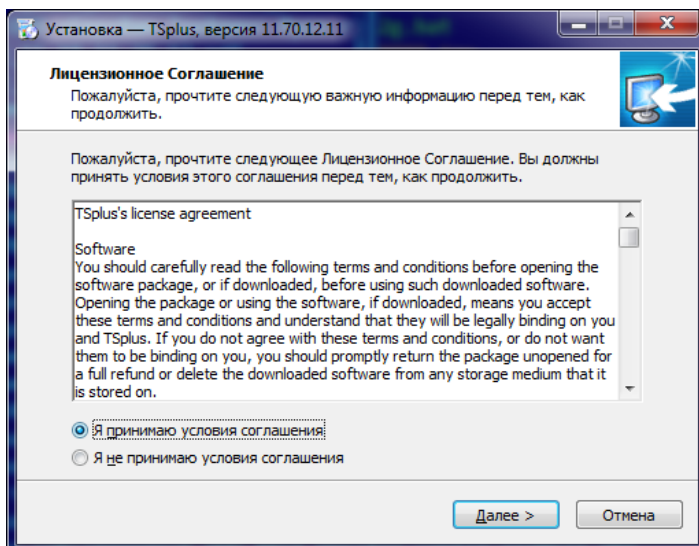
Установка — TSplus, версия 11.70.12.11

Лицензионное Соглашение

Пожалуйста, прочтите следующую важную информацию перед тем, как продолжить.

Пожалуйста, прочтите следующее Лицензионное Соглашение. Вы должны принять условия этого соглашения перед тем, как продолжить.

TSplus's license agreement

Software
You should carefully read the following terms and conditions before opening the software package, or if downloaded, before using such downloaded software. Opening the package or using the software, if downloaded, means you accept these terms and conditions and understand that they will be legally binding on you and TSplus. If you do not agree with these terms and conditions, or do not want them to be binding on you, you should promptly return the package unopened for a full refund or delete the downloaded software from any storage medium that it is stored on.

Я принимаю условия соглашения

Я не принимаю условия соглашения

Далее >

Отмена